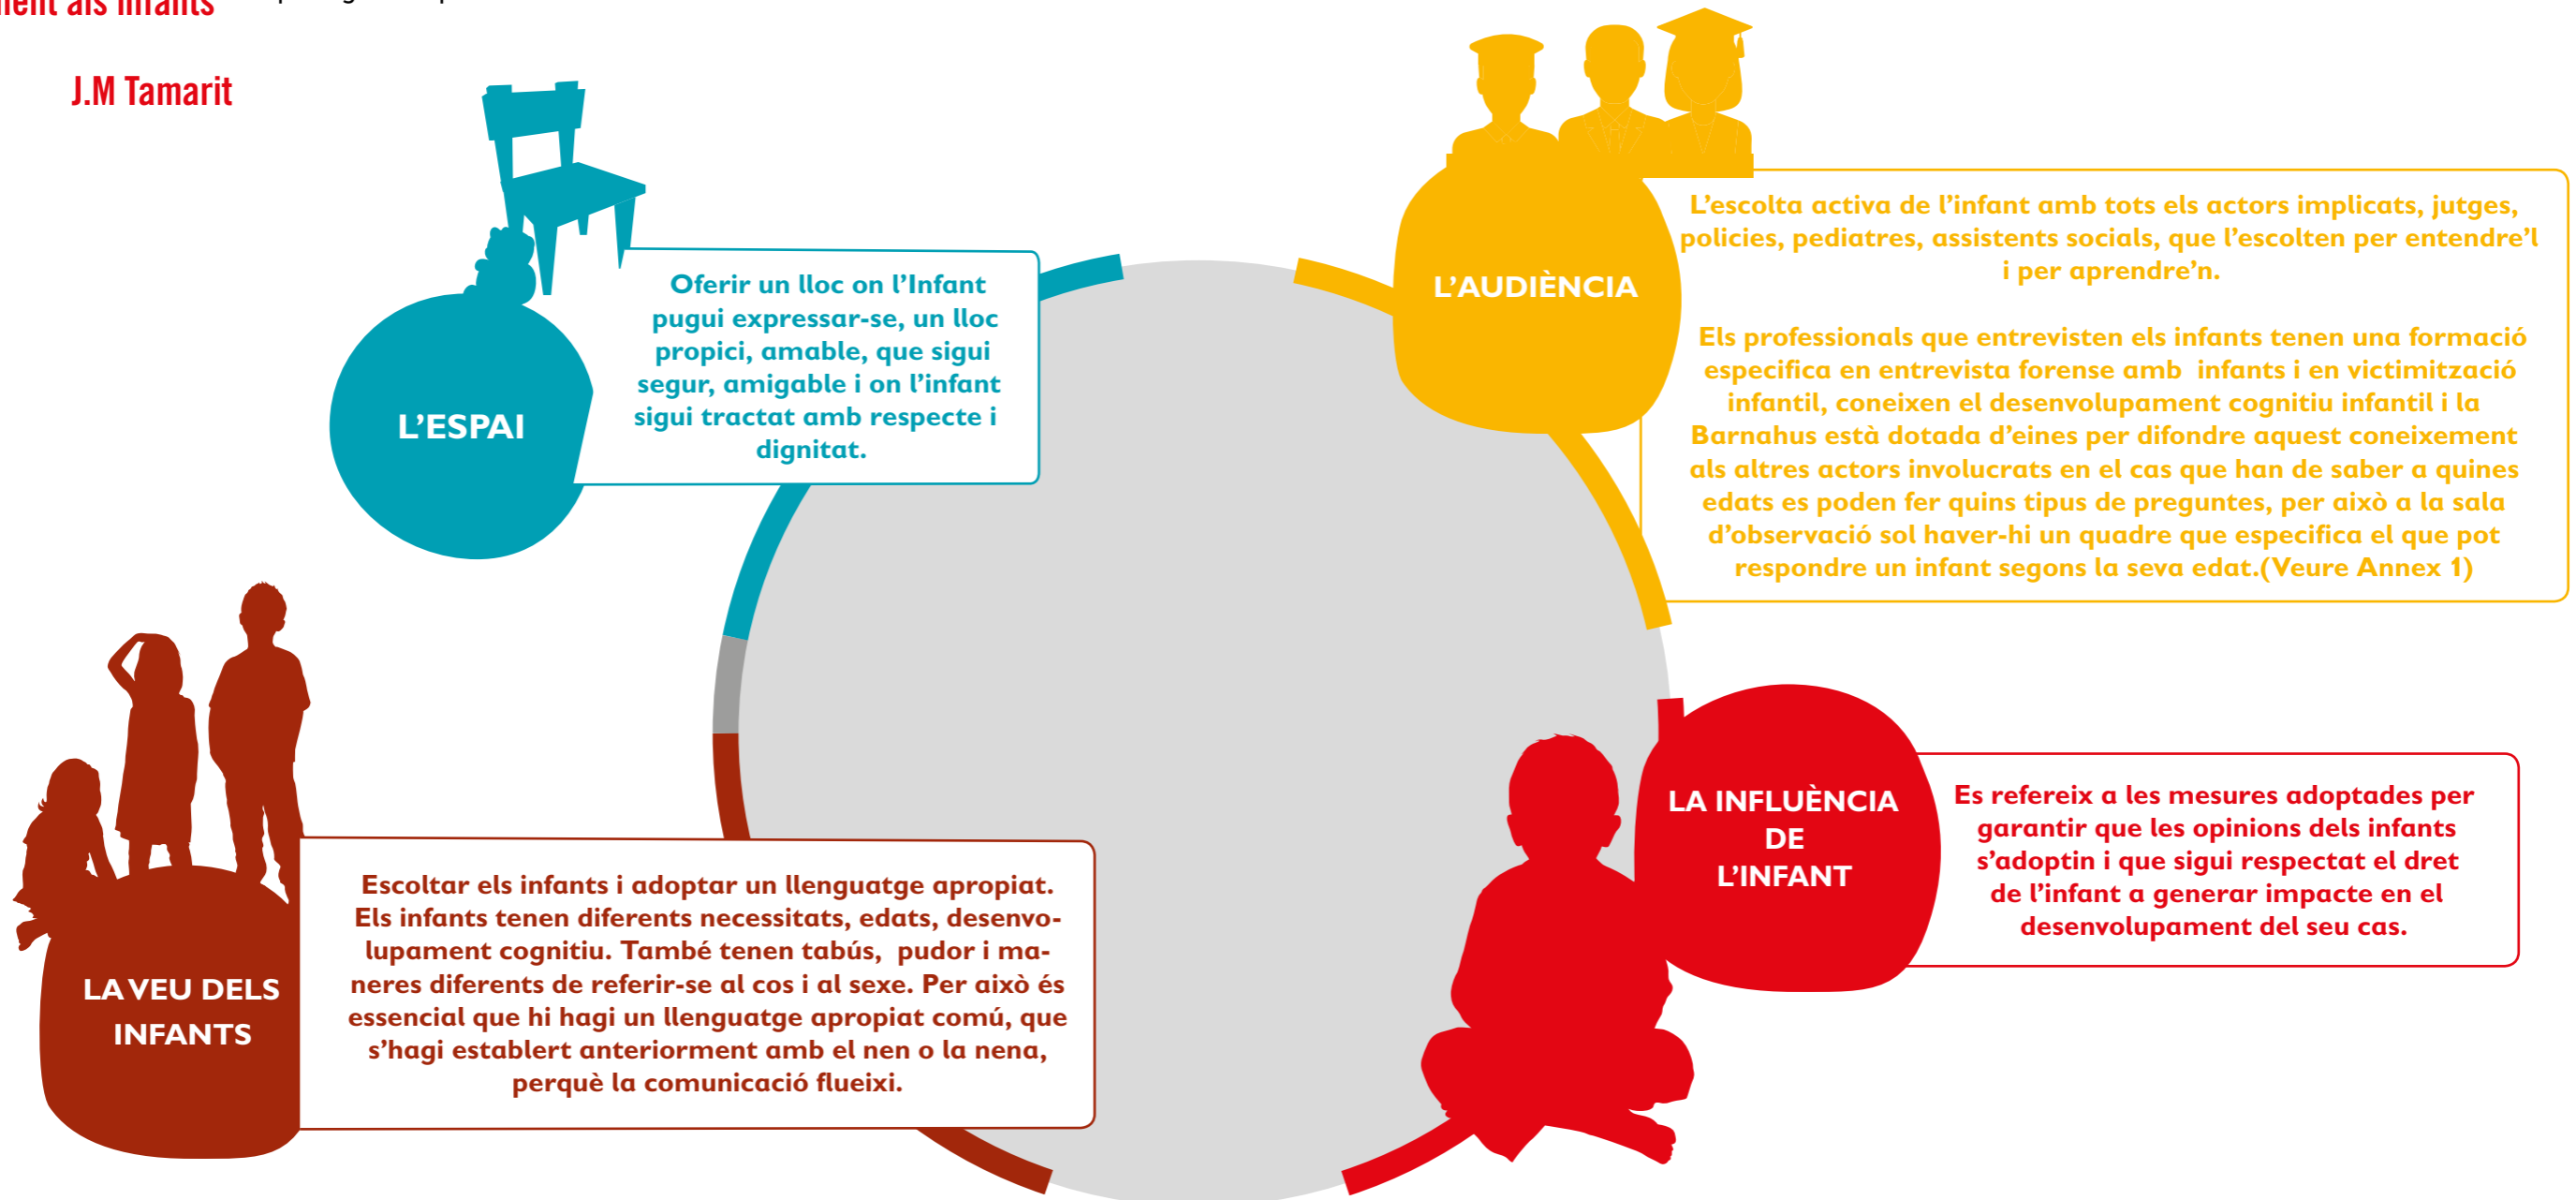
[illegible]ient als infants

J.M Tamarit

L'ESPAI

Oferir un lloc on l'Infant pugui expressar-se, un lloc propici, amable, que sigui segur, amigable i on l'infant sigui tractat amb respecte i dignitat.

L'AUDIÈNCIA

L'escolta activa de l'infant amb tots els actors implicats, jutges, policies, pediatres, assistents socials, que l'escolten per entendre'l i per aprendre'n.

Els professionals que entrevisten els infants tenen una formació especifica en entrevista forense amb infants i en victimització infantil, coneixen el desenvolupament cognitiu infantil i la Barnahus està dotada d'eines per difondre aquest coneixement als altres actors involucrats en el cas que han de saber a quines edats es poden fer quins tipus de preguntes, per això a la sala d'observació sol haver-hi un quadre que especifica el que pot respondre un infant segons la seva edat.(Veure Annex 1)

LA VEU DELS INFANTS

Escoltar els infants i adoptar un llenguatge apropiat. Els infants tenen diferents necessitats, edats, desenvolupament cognitiu. També tenen tabús, pudor i maneres diferents de referir-se al cos i al sexe. Per això és essencial que hi hagi un llenguatge apropiat comú, que s'hagi establert anteriorment amb el nen o la nena, perquè la comunicació flueixi.

LA INFLUÈNCIA DE L'INFANT

Es refereix a les mesures adoptades per garantir que les opinions dels infants s'adoptin i que sigui respectat el dret de l'infant a generar impacte en el desenvolupament del seu cas.